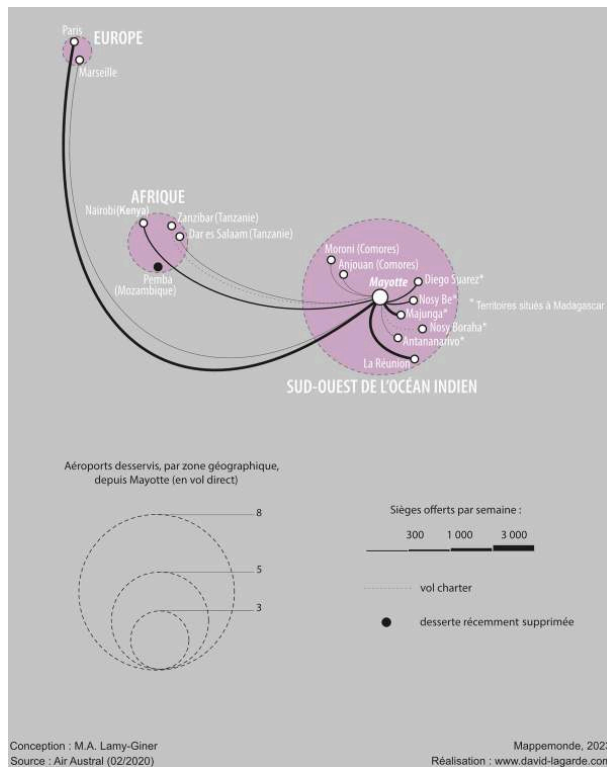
Paris
EUROPE
Marseille

AFRIQUE
Nairobi (Kenya)
Zanzibar (Tanzanie)
Dar es Salaam (Tanzanie)
Pemba (Mozambique)

Moroni (Comores)
Anjouan (Comores)
Mayotte
Diego Suarez*
Nosy Be*
Majunga*
Nosy Boraha*
Antananarivo*
La Réunion
* Territoires situés à Madagascar

SUD-OUEST DE L'OCÉAN INDIEN

Aéroports desservis, par zone géographique, depuis Mayotte (en vol direct)

8
5
3

Sièges offerts par semaine :
300 1 000 3 000

vol charter

desserte récemment supprimée

Conception : M.A. Lamy-Giner
Source : Air Austral (02/2020)

Mappemonde, 202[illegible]
Réalisation : www.david-lagarde.com